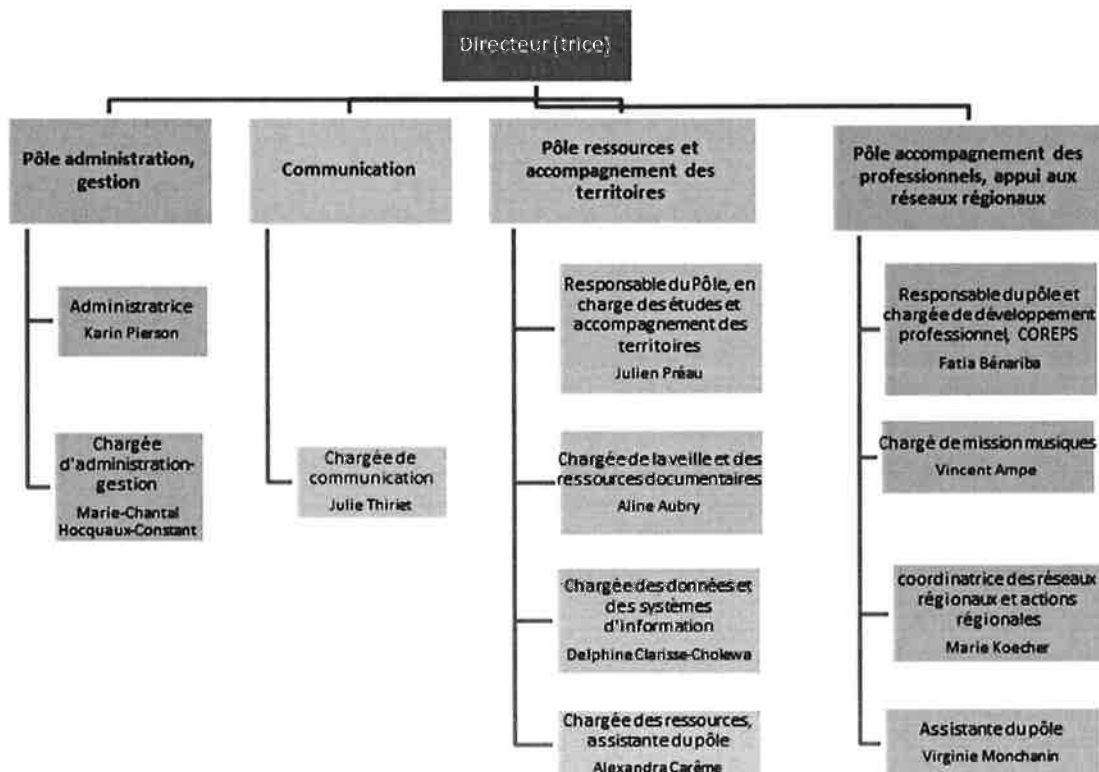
Directeur(trice)

Pôle administration, gestion

Administratrice
Karin Pierson

Chargée d'administration-gestion
Marie-Chantal Hocquaux-Constant

Communication

Chargée de communication
Julie Thiriet

Pôle ressources et accompagnement des territoires

Responsable du Pôle, en charge des études et accompagnement des territoires
Julien Préau

Chargée de la veille et des ressources documentaires
Aline Aubry

Chargée des données et des systèmes d'information
Delphine Clarisse-Cholewa

Chargée des ressources, assistante du pôle
Alexandra Carême

Pôle accompagnement des professionnels, appui aux réseaux régionaux

Responsable du pôle et chargée de développement professionnel, COREPS
Fatia Bénariba

Chargé de mission musiques
Vincent Ampe

coordinatrice des réseaux régionaux et actions régionales
Marie Koecher

Assistante du pôle
Virginie Monchanin